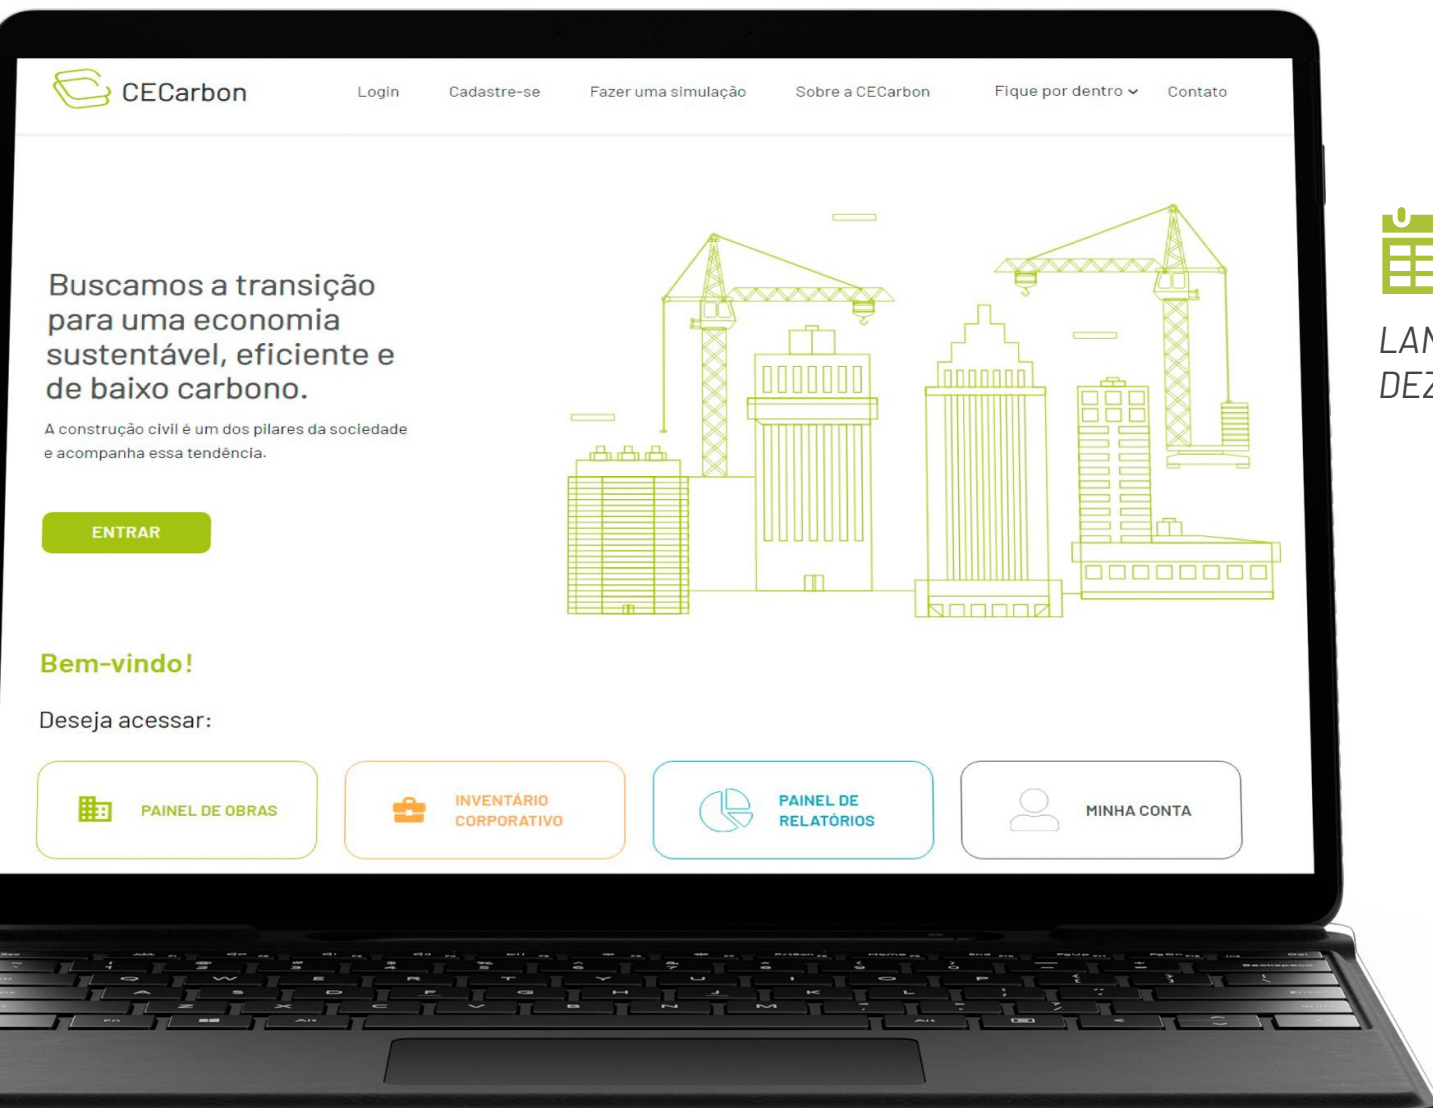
CECarbon

Login Cadastre-se Fazer uma simulação Sobre a CECarbon Fique por dentro Contato

Buscamos a transição para uma economia sustentável, eficiente e de baixo carbono.

A construção civil é um dos pilares da sociedade e acompanha essa tendência.

ENTRAR

Bem-vindo!

Deseja acessar:

PAINEL DE OBRAS

INVENTÁRIO CORPORATIVO

PAINEL DE RELATÓRIOS

MINHA CONTA

LAN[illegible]
DEZ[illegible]